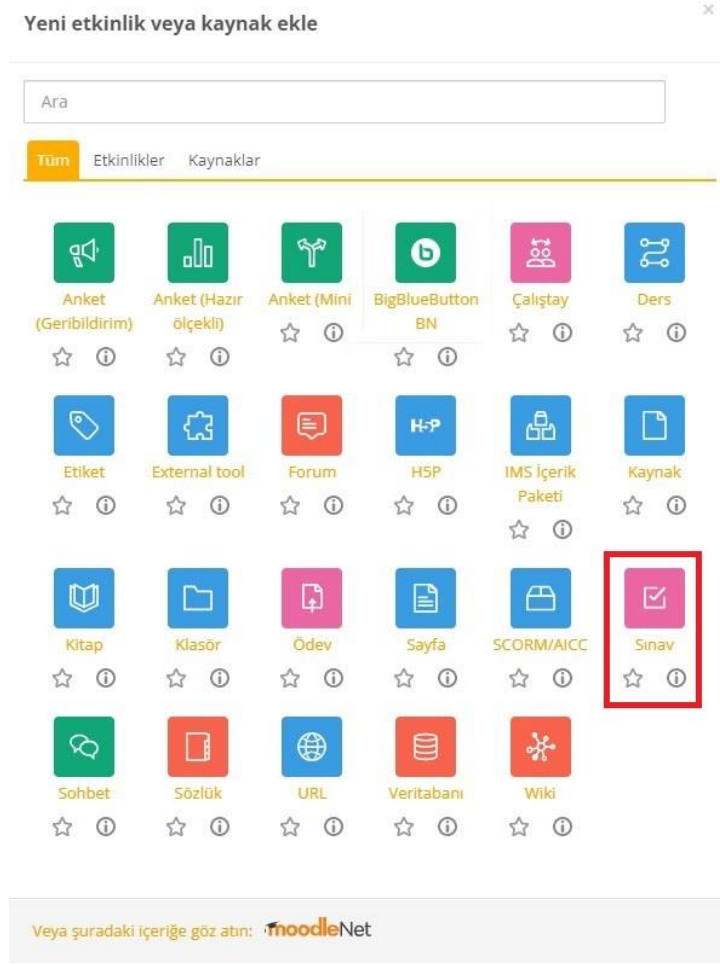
Yeni etkinlik veya kaynak ekle

×

Ara

Tüm Etkinlikler Kaynaklar

Anket (Geribildirim)

Anket (Hazır ölçekli)

Anket (Mini

BigBlueButtonBN

Çalıştay

Ders

H-P

Etiket

External tool

Forum

H5P

IMS İçerik Paketi

Kaynak

Kitap

Klasör

Ödev

Sayfa

SCORM/AICC

Sınav

Sohbet

Sözlük

URL

Veritabanı

Wiki

Veya şuradaki içeriğe göz atın: moodleNet